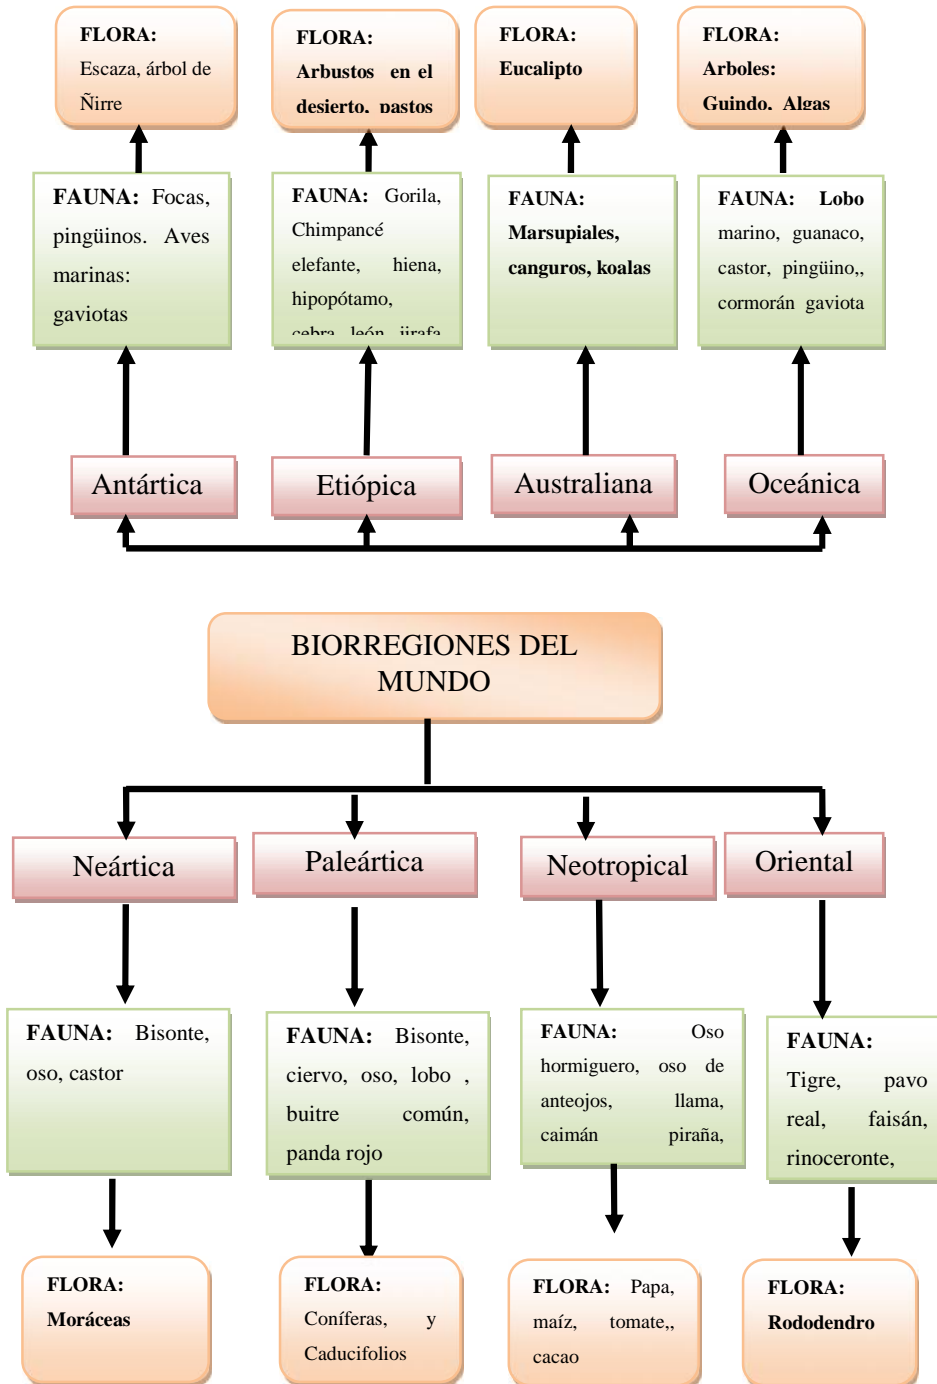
FLORA: Escaza, árbol de Ñirre

FLORA: Arbustos en el desierto, pastos

FLORA: Eucalipto

FLORA: Arboles: Guindo, Algas

FAUNA: Focas, pingüinos. Aves marinas: gaviotas

FAUNA: Gorila, Chimpancé elefante, hiena, hipopótamo, cebra, león, jirafa

FAUNA: Marsupiales, canguros, koalas

FAUNA: Lobo marino, guanaco, castor, pingüino,, cormorán gaviota

Antártica

Etiópica

Australiana

Oceánica

BIORREGIONES DEL MUNDO

Neártica

Paleártica

Neotropical

Oriental

FAUNA: Bisonte, oso, castor

FAUNA: Bisonte, ciervo, oso, lobo , buitre común, panda rojo

FAUNA: Oso hormiguero, oso de anteojos, llama, caimán piraña,

FAUNA: Tigre, pavo real, faisán, rinoceronte,

FLORA: Moráceas

FLORA: Coníferas, y Caducifolios

FLORA: Papa, maíz, tomate,, cacao

FLORA: Rododendro